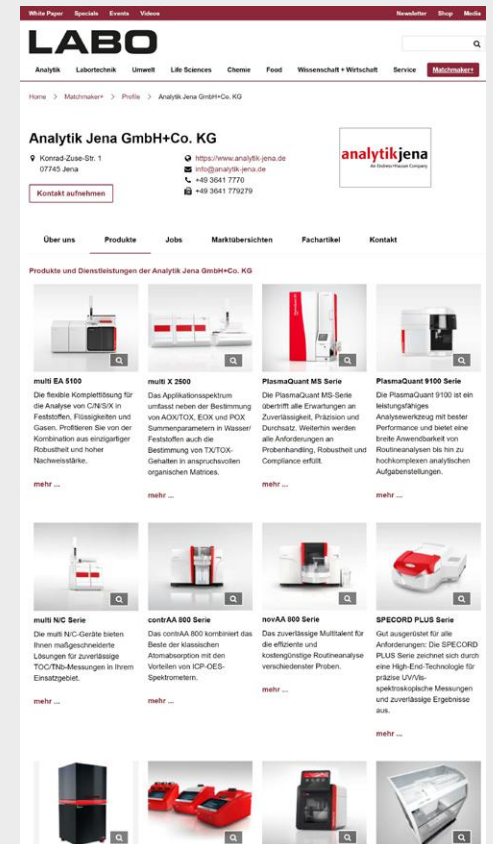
White Paper Specials Events Videos Newsletter Shop Media

LABO

Analytik Labortechnik Umwelt Life Sciences Chemie Food Wissenschaft + Wirtschaft Service Matchmaker+

Home > Matchmaker+ > Profile > Analytik Jena GmbH+Co. KG

Analytik Jena GmbH+Co. KG

Konrad-Zuse-Str. 1
07745 Jena

Kontakt aufnehmen

https://www.analytik-jena.de
info@analytik-jena.de
+49 3641 7770
+49 3641 779279

analytikjena
An Endress+Hauser Company

Über uns Produkte Jobs Marktübersichten Fachartikel Kontakt

Produkte und Dienstleistungen der Analytik Jena GmbH+Co. KG

multi EA 5100
Die flexible Komplettlösung für die Analyse von C/N/S/X in Feststoffen, Flüssigkeiten und Gasen. Profitieren Sie von der Kombination aus einzigartiger Robustheit und hoher Nachweisstärke.
mehr ...

multi X 2500
Das Applikationsspektrum umfasst neben der Bestimmung von AOX/TOX, EOX und POX Summenparametern in Wasser/ Feststoffen auch die Bestimmung von TX/TOX-Gehalten in anspruchsvollen organischen Matrices.
mehr ...

PlasmaQuant MS Serie
Die PlasmaQuant MS-Serie übertrifft alle Erwartungen an Zuverlässigkeit, Präzision und Durchsatz. Weiterhin werden alle Anforderungen an Probenhandling, Robustheit und Compliance erfüllt.
mehr ...

PlasmaQuant 9100 Serie
Die PlasmaQuant 9100 ist ein leistungsfähiges Analysewerkzeug mit bester Performance und bietet eine breite Anwendbarkeit von Routineanalysen bis hin zu hochkomplexen analytischen Aufgabenstellungen.
mehr ...

multi N/C Serie
Die multi N/C-Geräte bieten Ihnen maßgeschneiderte Lösungen für zuverlässige TOC/TNb-Messungen in Ihrem Einsatzgebiet.
mehr ...

contrAA 800 Serie
Das contrAA 800 kombiniert das Beste der klassischen Atomabsorption mit den Vorteilen von ICP-OES-Spektrometern.
mehr ...

novAA 800 Serie
Das zuverlässige Multitalent für die effiziente und kostengünstige Routineanalyse verschiedenster Proben.
mehr ...

SPECORD PLUS Serie
Gut ausgerüstet für alle Anforderungen: Die SPECORD PLUS Serie zeichnet sich durch eine High-End-Technologie für präzise UV/Vis-spektroskopische Messungen und zuverlässige Ergebnisse aus.
mehr ...